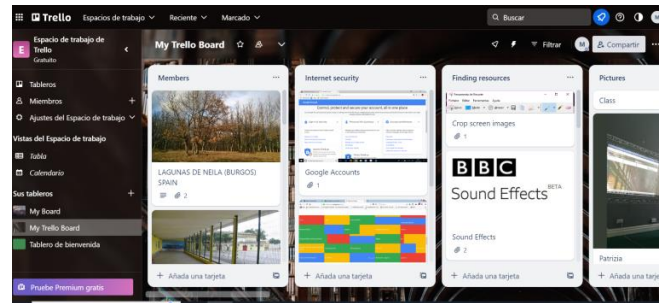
Trello Espacios de trabajo Reciente Marcado

Buscar

Espacio de trabajo de Trello
Gratuito

My Trello Board

Filtrar

M

Compartir

Tableros

Miembros

Ajustes del Espacio de trabajo

Vistas del Espacio de trabajo

Tabla

Calendario

Sus tableros

My Board

My Trello Board

Tablero de bienvenida

Pruebe Premium gratis

Members

LAGUNAS DE NEILA (BURGOS) SPAIN

2

+ Añada una tarjeta

Internet security

Google Accounts

1

+ Añada una tarjeta

Finding resources

Crop screen images

1

BBC

Sound Effects BETA

Sound Effects

2

+ Añada una tarjeta

Pictures

Class

Patrizia

+ Añada una tarjeta